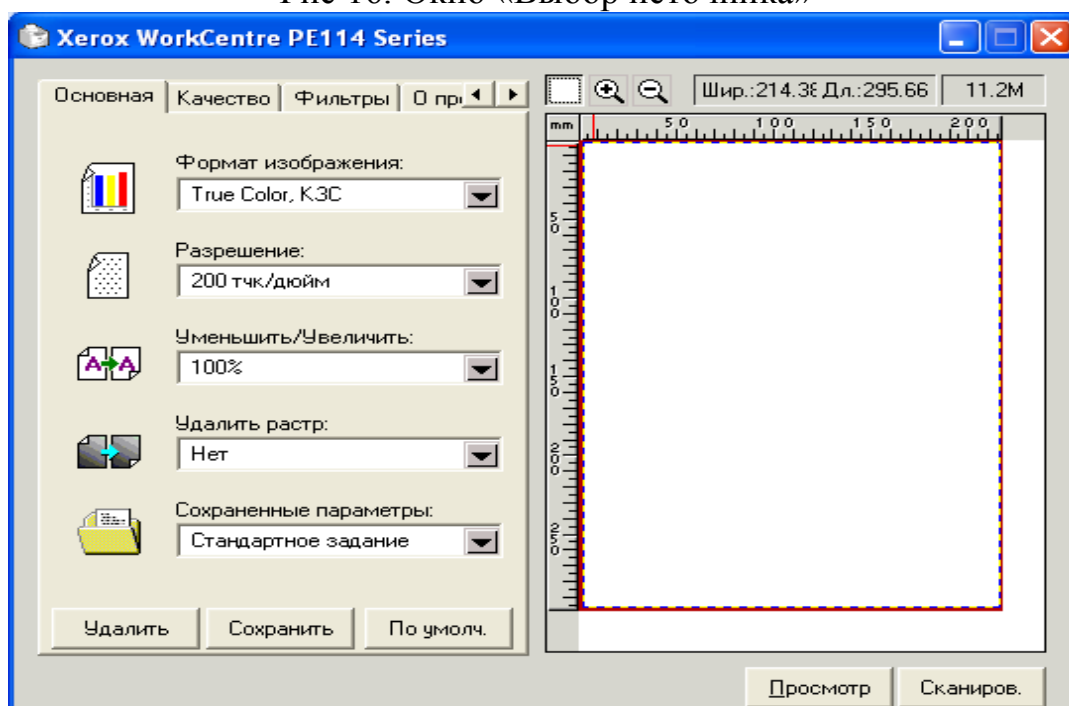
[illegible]

Xerox WorkCentre PE114 Series

Основная | Качество | Фильтры | О пр

Шир.:214.3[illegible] Дл.:295.66 | 11.2M

mm 50 100 150 200

50 100 150 200 250

Формат изображения:
True Color, КЗС

Разрешение:
200 тчк/дюйм

Уменьшить/Увеличить:
100%

Удалить растр:
Нет

Сохраненные параметры:
Стандартное задание

Удалить | Сохранить | По умолч.

Просмотр | Сканиров.